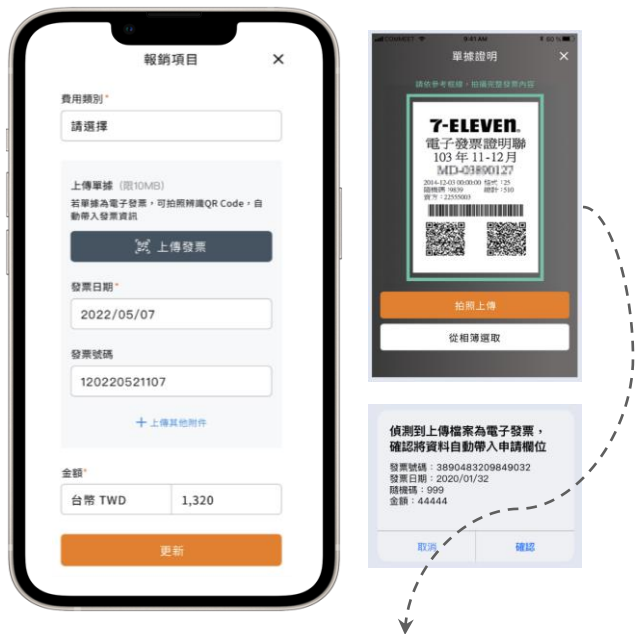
報銷項目 ✕

費用類別 *

請選擇

上傳單據 (限10MB)

若單據為電子發票，可拍照辨識QR Code，自動帶入發票資訊

上傳發票

發票日期 *

2022/05/07

發票號碼

120220521107

+ 上傳其他附件

金額*

台幣 TWD | 1,320

更新

單據證明 ✕

請依參考框線，拍攝完整發票內容

7-ELEVEN

電子發票證明聯

103 年 11-12月

MD-03890127

2014-12-03 00:00:00 格式 25
隨機碼 9839 總計 510
賣方 22555003

拍照上傳

從相簿選取

偵測到上傳檔案為電子發票，確認將資料自動帶入申請欄位

發票號碼：3890483209849032
發票日期：2020/01/32
隨機碼：999
金額：44444

取消 確認